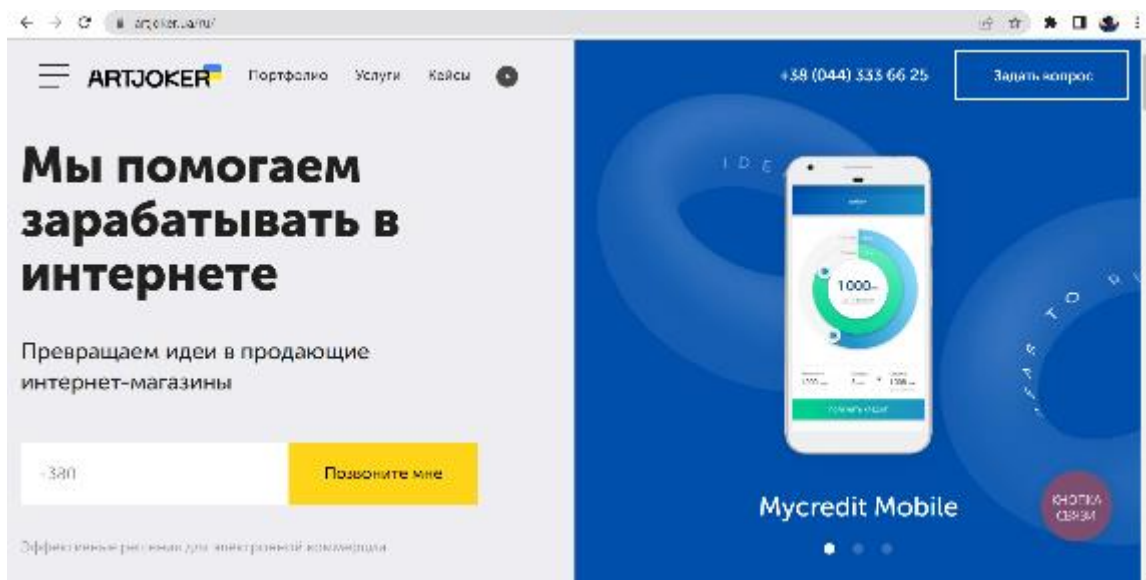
artjoker.ua/ru/

ARTJOKER Портфолио Услуги Кейсы

+38 (044) 333 66 25

Задать вопрос

Мы помогаем зарабатывать в интернете

Превращаем идеи в продающие интернет-магазины

+380

Позвоните мне

Эффективные решения для электронной коммерции

IDE

1000

Mycredit Mobile

КНОПКА СВЯЗИ